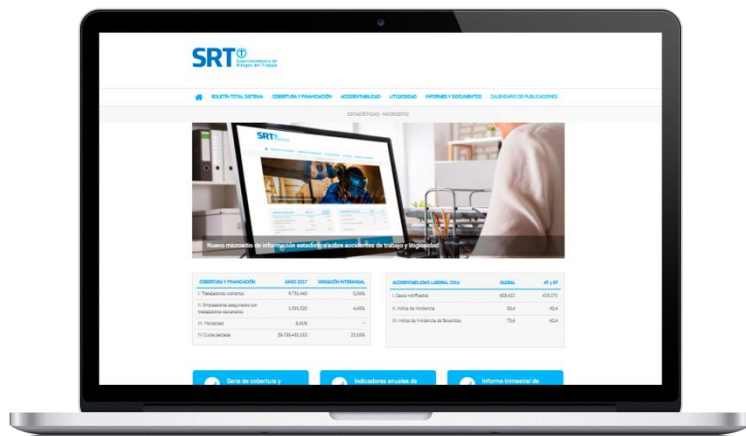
SRT Superintendencia de Riesgos del Trabajo

BOLETÍN TOTAL SISTEMA COBERTURA Y FINANCIACIÓN ACCIDENTABILIDAD LITIGIOSIDAD INFORMES Y DOCUMENTOS CALENDARIO DE PUBLICACIONES

ESTADÍSTICAS - MICROSITIO

SRT

Nuevo micrositio de información estadística sobre accidentes de trabajo y litigiosidad

| COBERTURA Y FINANCIACIÓN | JUNIO 2017 | VARIACIÓN INTERANUAL |
|---|---|---|
| I. Trabajadores cubiertos | 9.735.460 | 0,04% |
| II. Empleadores asegurados con trabajadores declarados | 1.001.530 | 4,43% |
| III. Mensual | 3,41% | - |
| IV. Cuota pactada | $6.706.455.102 | 23,16% |

| ACCIDENTABILIDAD LABORAL 2016 | GLOBAL | AT y EP |
|---|---|---|
| I. Casos notificados | 635.422 | 413.273 |
| II. Índice de incidencia | 58,4 | 40,4 |
| III. Índice de incidencia de fallecidos | 73,6 | 40,4 |

Serie de cobertura y

Indicadores anuales de

Informe trimestral de